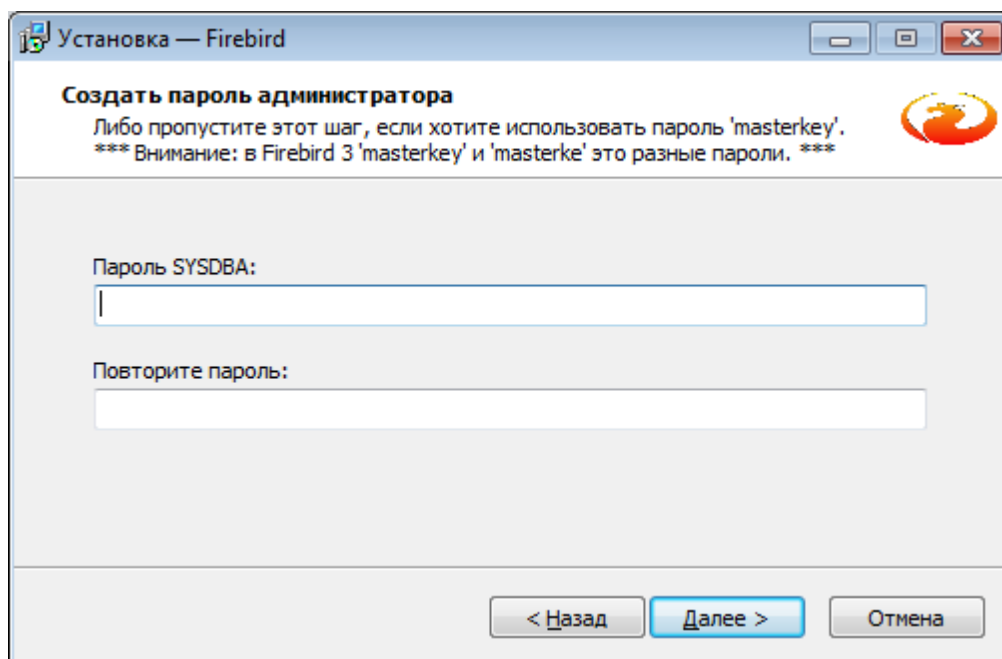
Установка — Firebird

Создать пароль администратора

Либо пропустите этот шаг, если хотите использовать пароль 'masterkey'.
*** Внимание: в Firebird 3 'masterkey' и 'masterke' это разные пароли. ***

Пароль SYSDBA:

Повторите пароль:

< Назад Далее > Отмена